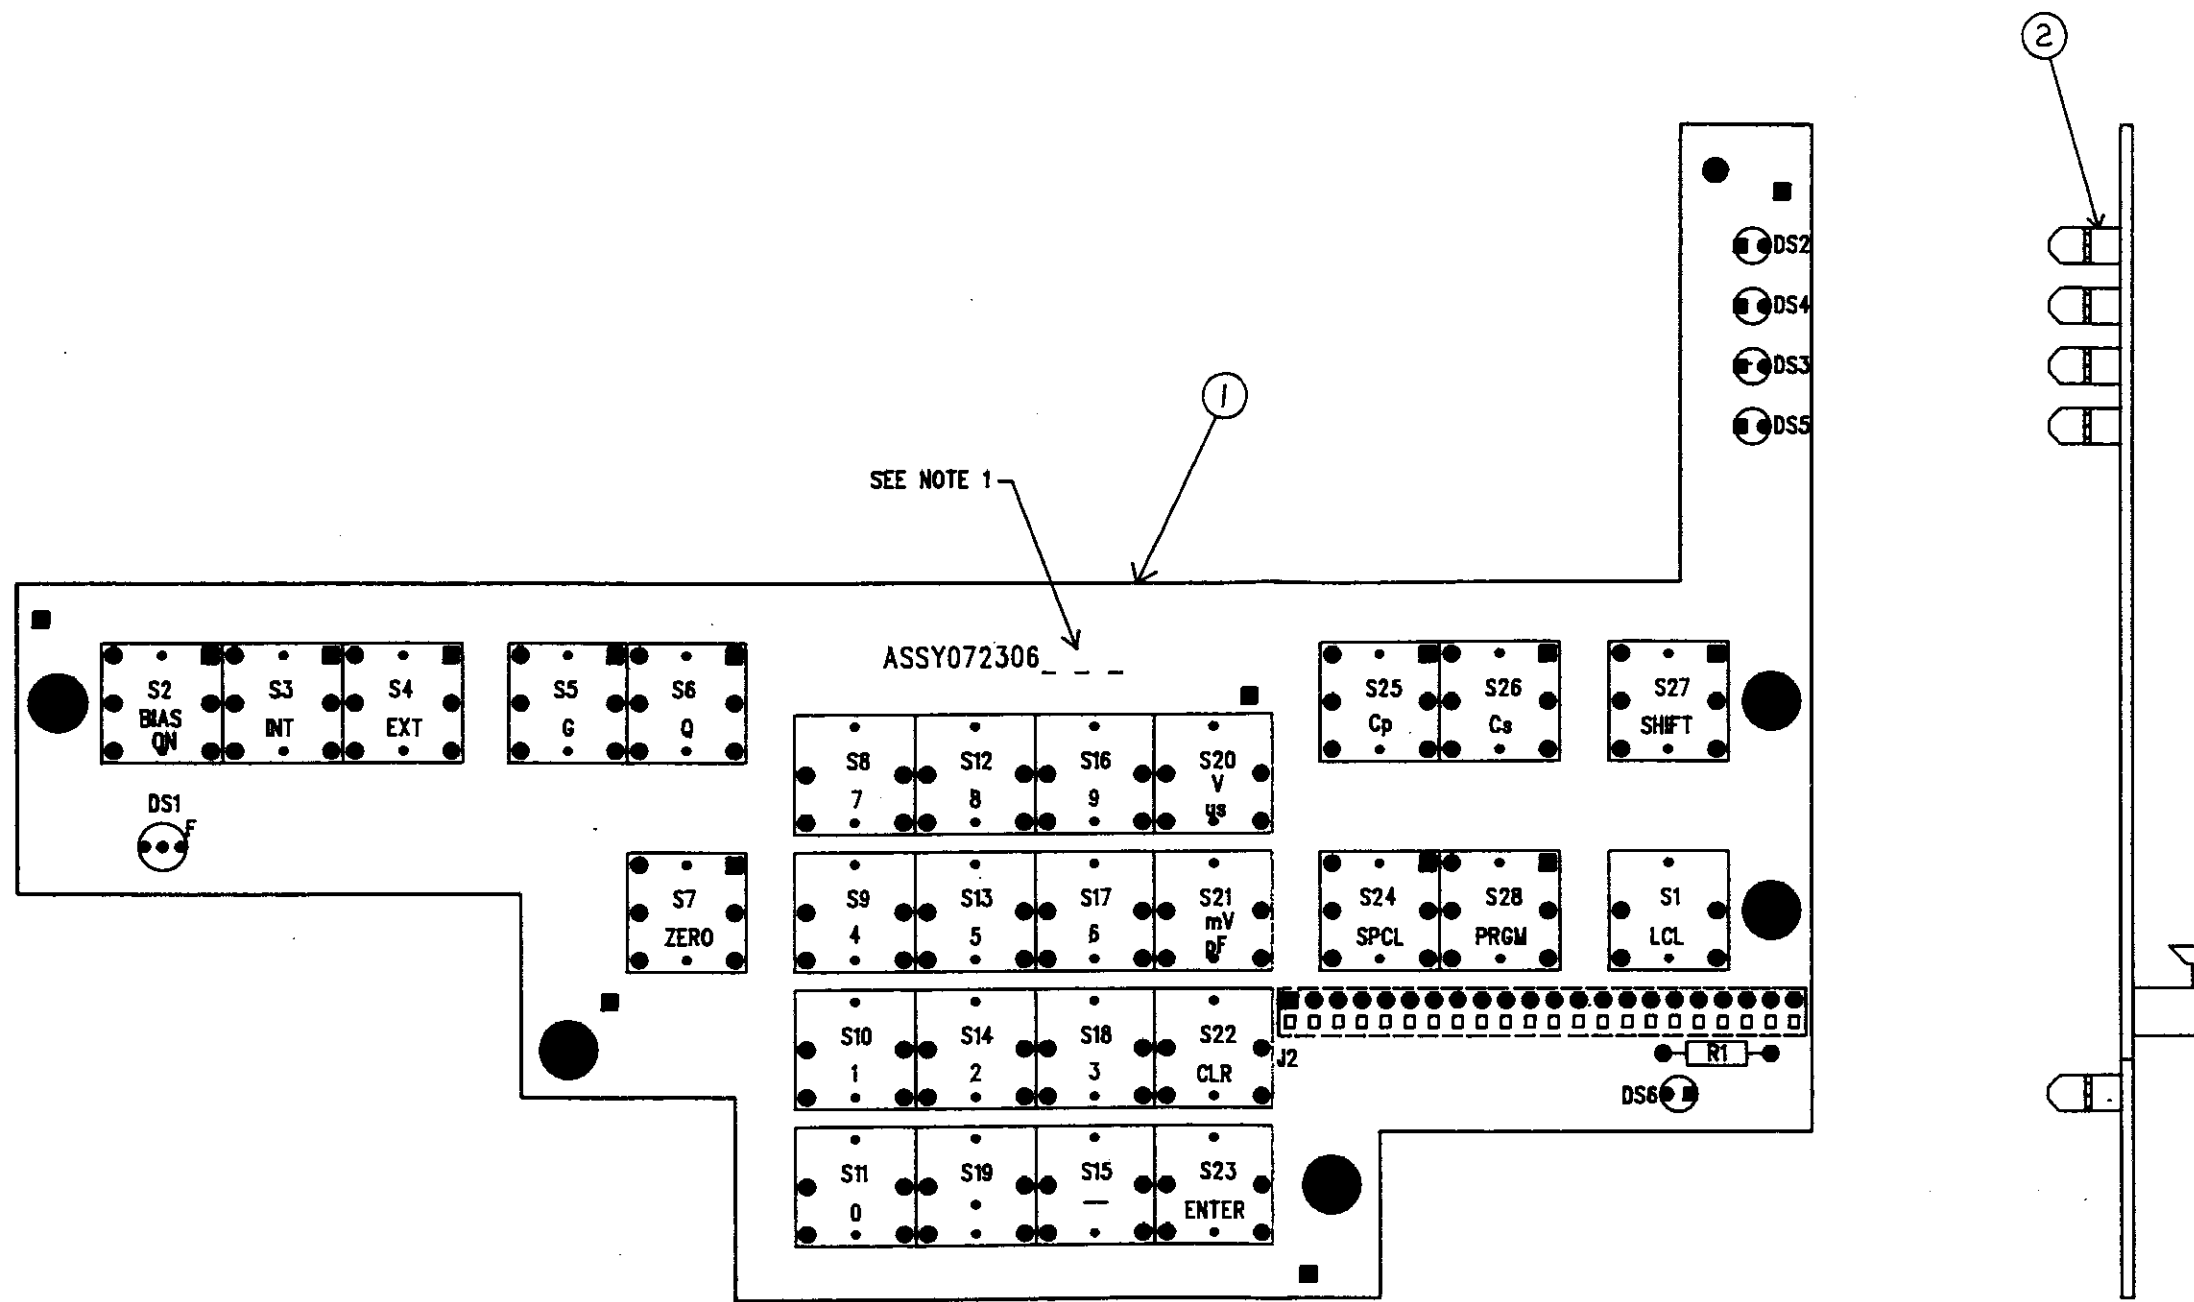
2

DS2
DS4
DS3
DS5

1

SEE NOTE 1

ASSY072306_ _ _

S2
BIAS
ON

S3
INT

S4
EXT

S5
G

S6
Q

S25
Cp

S26
Cs

S27
SHIFT

DS1
F

S8
7

S12
8

S16
9

S20
V
µs

S7
ZERO

S9
4

S13
5

S17
6

S21
mV
pF

S24
SPCL

S28
PRGM

S1
LCL

S10
1

S14
2

S18
3

S22
CLR

J2

R1

DS6

S11
0

S19
•

S15
—

S23
ENTER